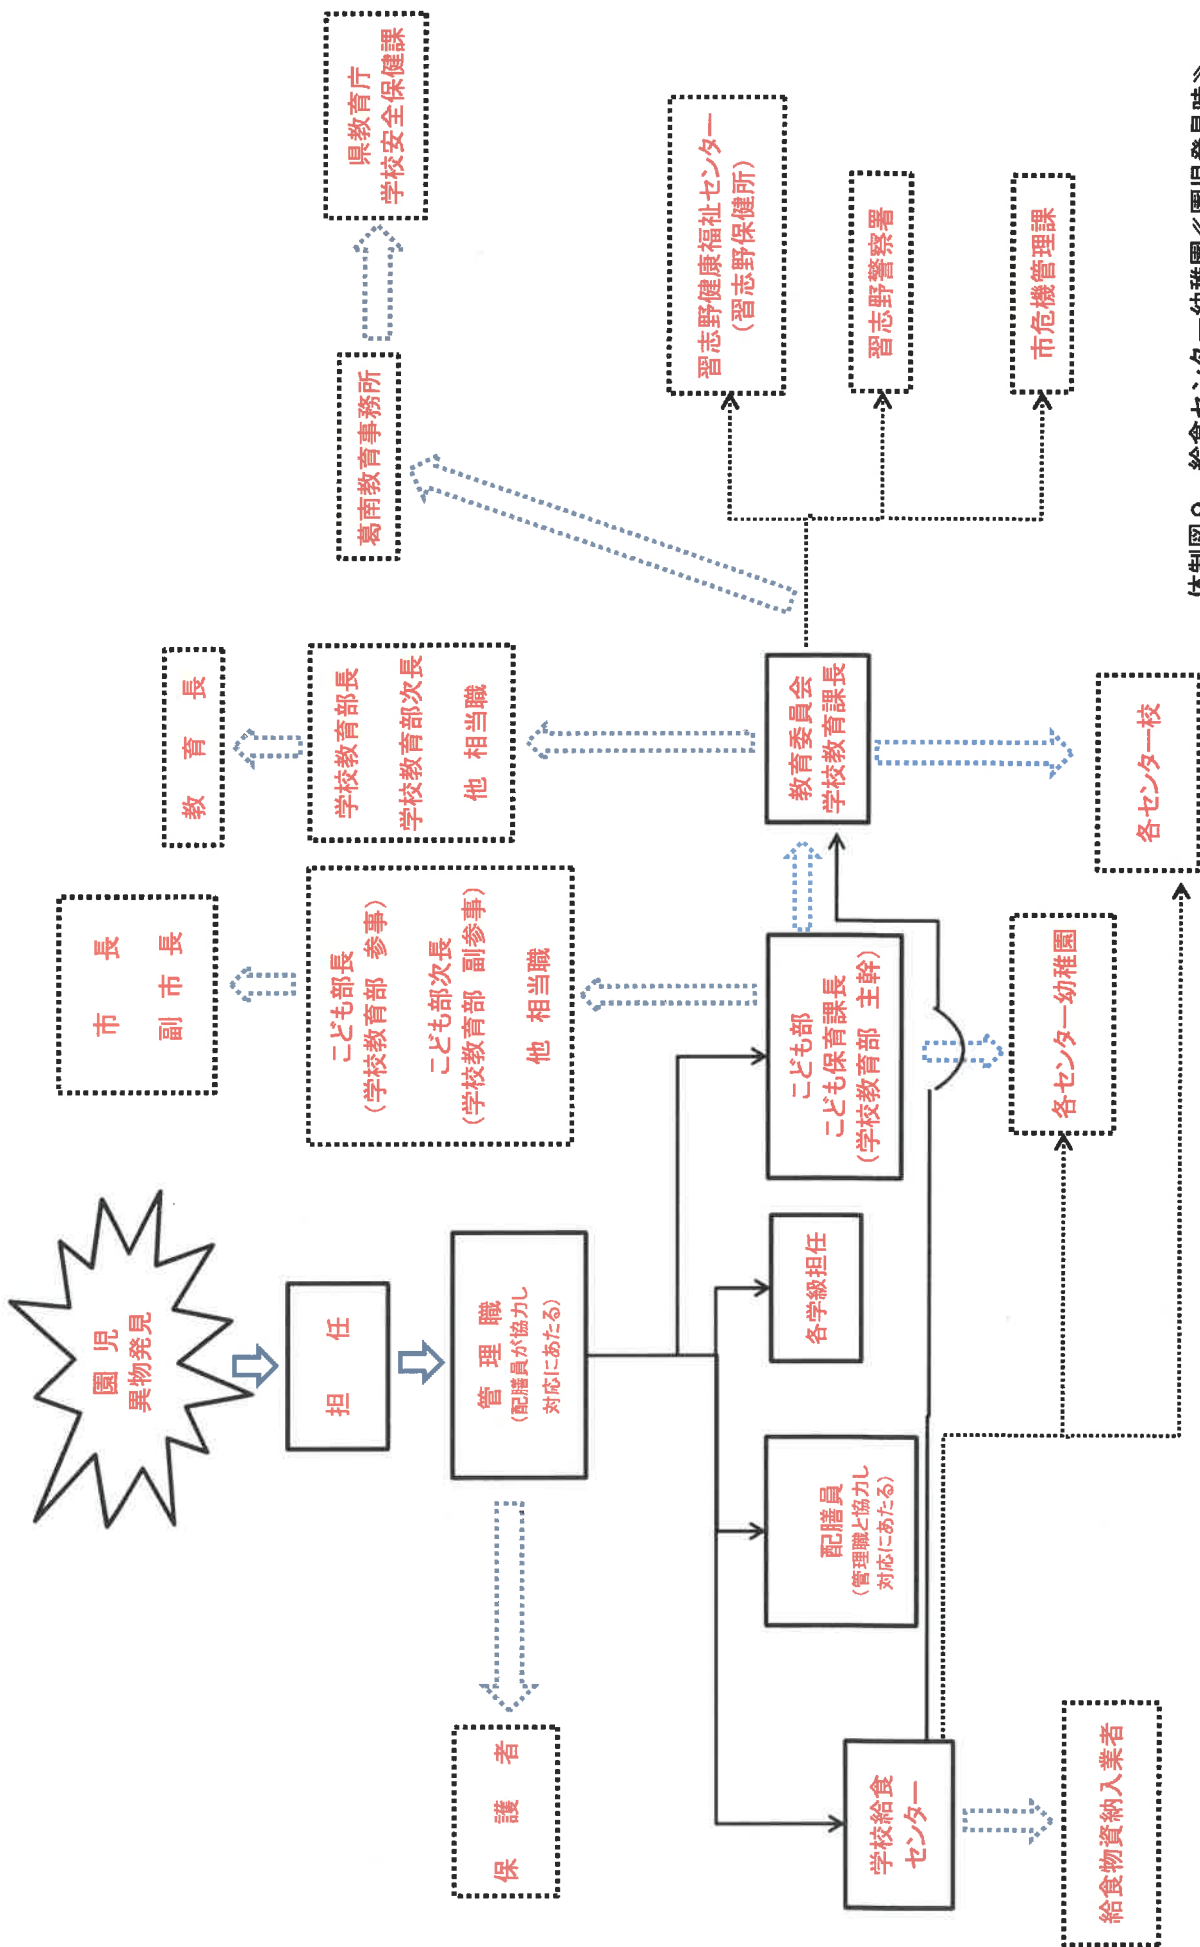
体制図２　給食センター幼稚園《園児発見時》

園児
異物発見

担任

管理職
（配膳員が協力し対応にあたる）

保護者

各学級担任

配膳員
（管理職と協力し対応にあたる）

学校給食センター

給食物資納入業者

こども部
こども保育課長
（学校教育部　主幹）

こども部長
（学校教育部　参事）
こども部次長
（学校教育部　副参事）
他　相当職

市長
副市長

各センター幼稚園

教育委員会
学校教育課長

学校教育部長
学校教育部次長
他　相当職

教育長

各センター校

葛南教育事務所

県教育庁
学校安全保健課

習志野健康福祉センター
（習志野保健所）

習志野警察署

市危機管理課